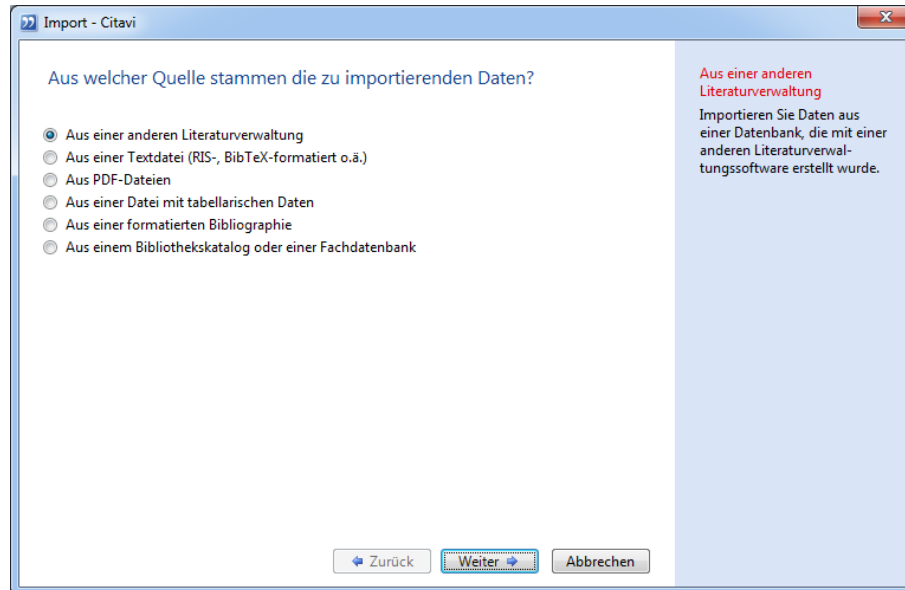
Import - Citavi

Aus welcher Quelle stammen die zu importierenden Daten?

Aus einer anderen Literaturverwaltung
Aus einer Textdatei (RIS-, BibTeX-formatiert o.ä.)
Aus PDF-Dateien
Aus einer Datei mit tabellarischen Daten
Aus einer formatierten Bibliographie
Aus einem Bibliothekskatalog oder einer Fachdatenbank

Zurück
Weiter
Abbrechen

Aus einer anderen Literaturverwaltung

Importieren Sie Daten aus einer Datenbank, die mit einer anderen Literaturverwaltungssoftware erstellt wurde.